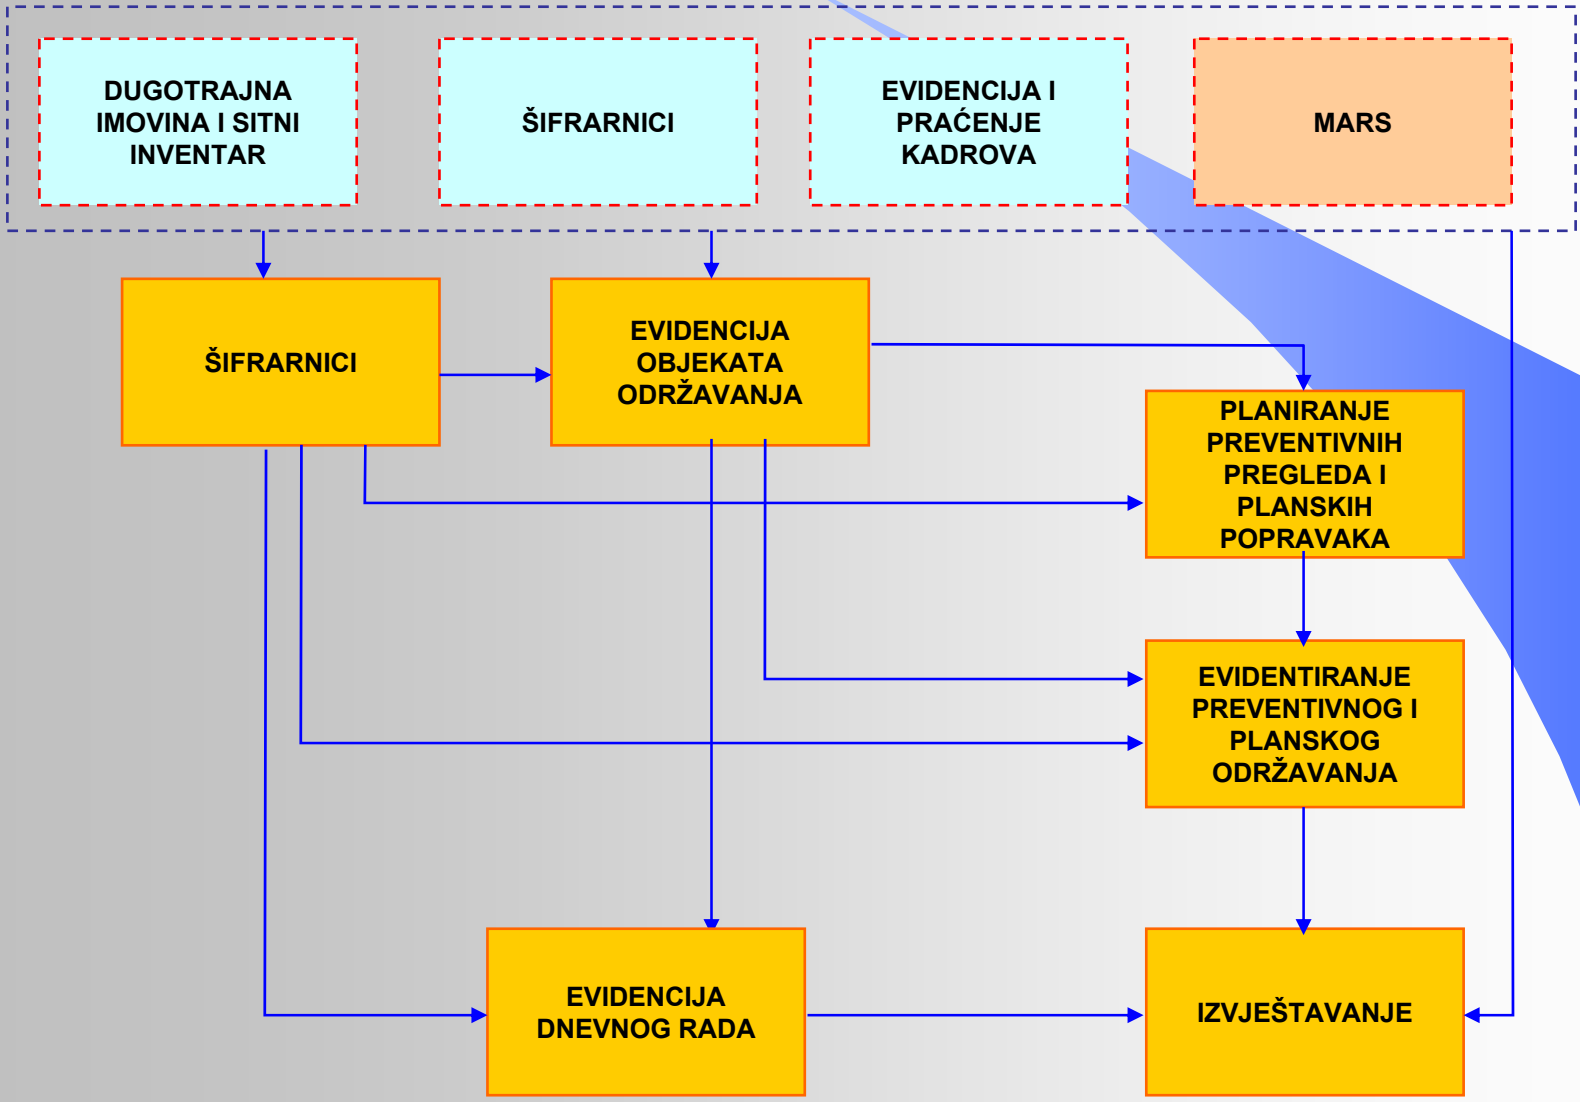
DUGOTRAJNA IMOVINA I SITNI INVENTAR

ŠIFRARNICI

EVIDENCIJA I PRAĆENJE KADROVA

MARS

ŠIFRARNICI

EVIDENCIJA OBJEKATA ODRŽAVANJA

PLANIRANJE PREVENTIVNIH PREGLEDA I PLANSKIH POPRAVAKA

EVIDENTIRANJE PREVENTIVNOG I PLANSKOG ODRŽAVANJA

EVIDENCIJA DNEVNOG RADA

IZVJEŠTAVANJE